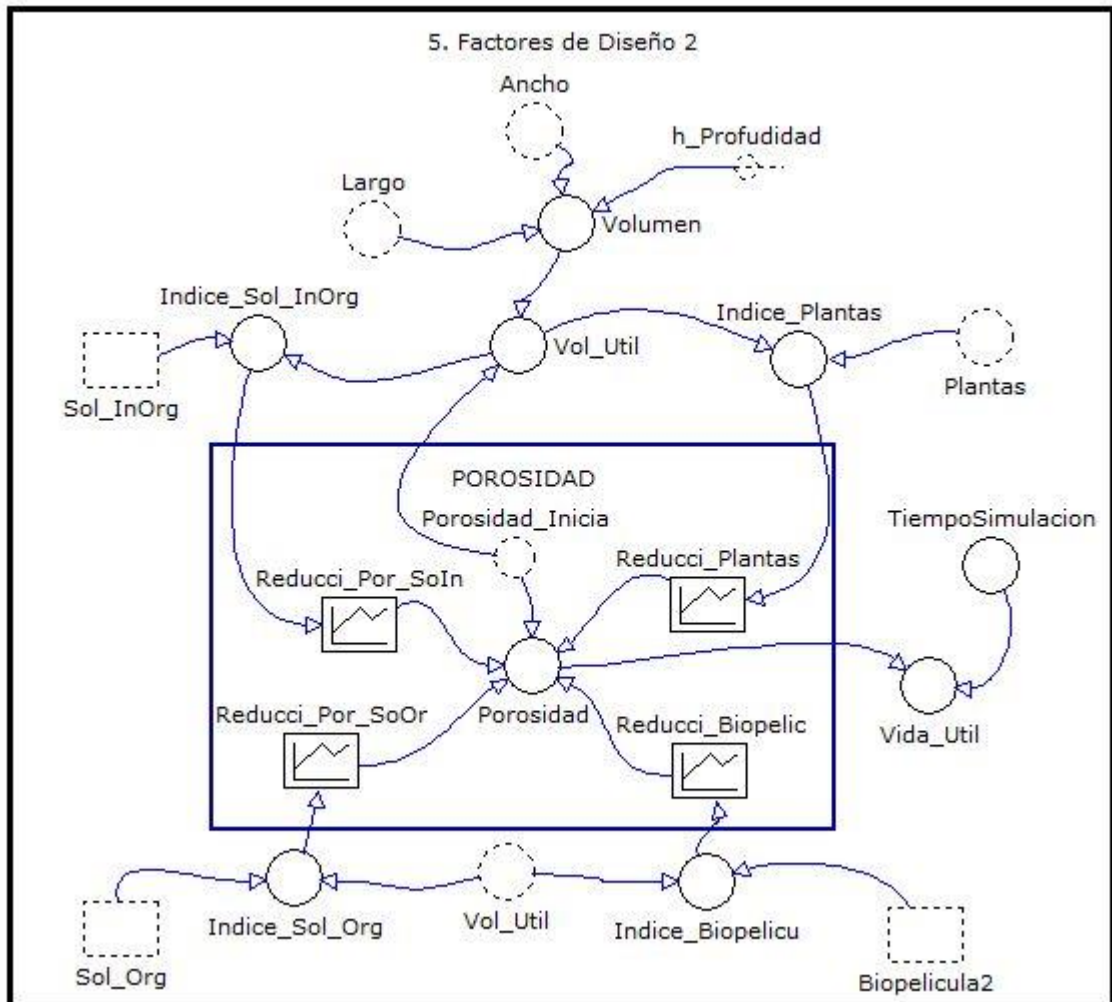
5. Factores de Diseño 2

Ancho

h_Profudidad

Largo

Volumen

Indice_Sol_InOrg

Vol_Util

Indice_Plantas

Sol_InOrg

Plantas

POROSIDAD

Porosidad_Inicia

TiempoSimulacion

Reducci_Por_SoIn

Reducci_Plantas

Porosidad

Vida_Util

Reducci_Por_SoOr

Reducci_Biopelic

Indice_Sol_Org

Vol_Util

Indice_Biopelicu

Sol_Org

Biopelicula2